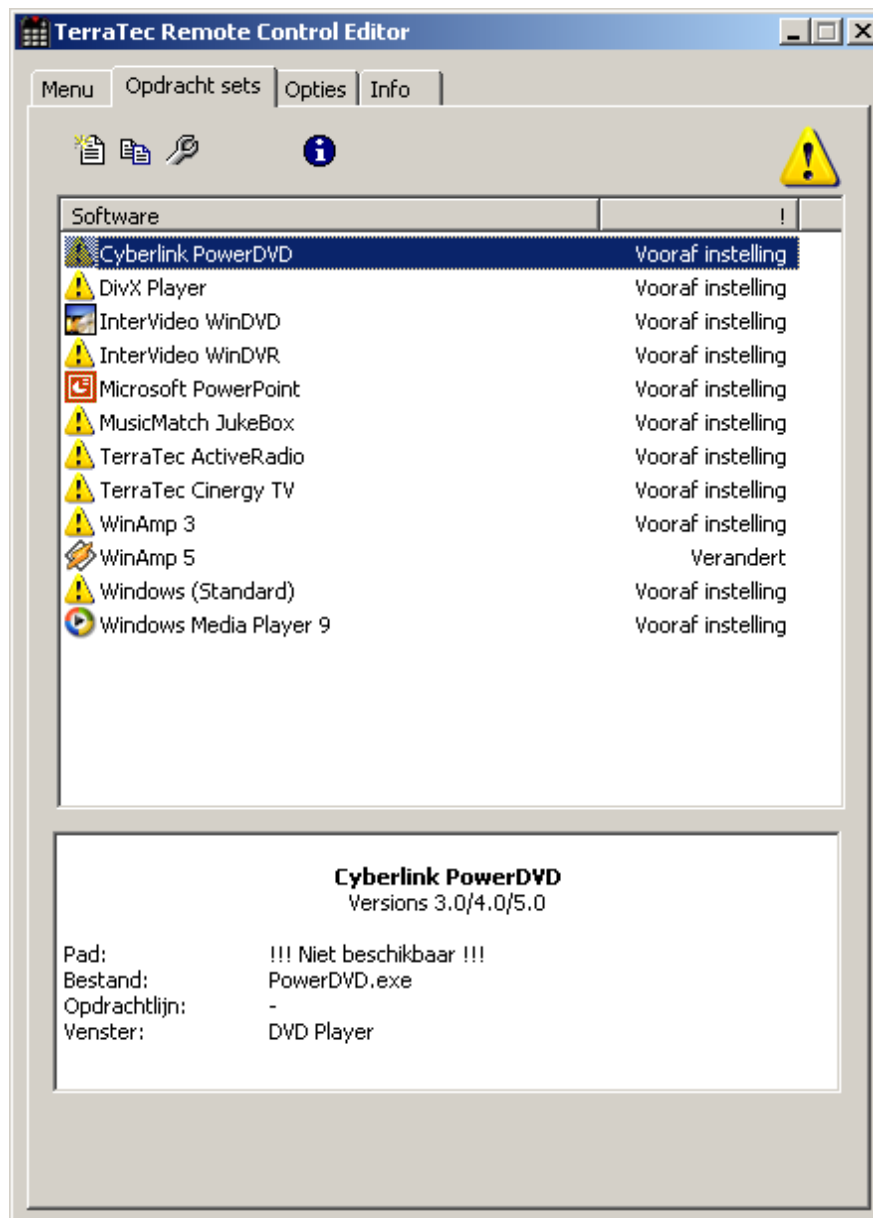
TerraTec Remote Control Editor

Menu | Opdracht sets | Opties | Info

| Software | ! |
|---|---|
| Cyberlink PowerDVD | Vooraf instelling |
| DivX Player | Vooraf instelling |
| InterVideo WinDVD | Vooraf instelling |
| InterVideo WinDVR | Vooraf instelling |
| Microsoft PowerPoint | Vooraf instelling |
| MusicMatch JukeBox | Vooraf instelling |
| TerraTec ActiveRadio | Vooraf instelling |
| TerraTec Cinergy TV | Vooraf instelling |
| WinAmp 3 | Vooraf instelling |
| WinAmp 5 | Verandert |
| Windows (Standard) | Vooraf instelling |
| Windows Media Player 9 | Vooraf instelling |

Cyberlink PowerDVD
Versions 3.0/4.0/5.0

Pad: !!! Niet beschikbaar !!!
Bestand: PowerDVD.exe
Opdrachtlijn: -
Venster: DVD Player